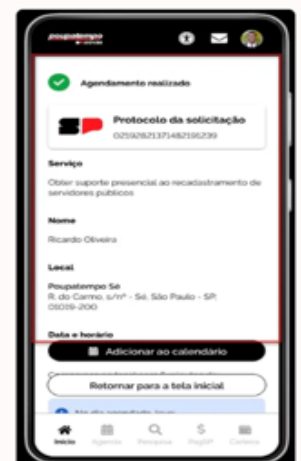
poupatempo

Agendamento realizado

Protocolo da solicitação
0259282137148219S239

Serviço
Obter suporte presencial ao recadastramento de servidores públicos

Nome
Ricardo Oliveira

Local
Poupatempo Sé
R. do Carmo, s/nº - Sé, São Paulo - SP, 01019-200

Data e horário

Adicionar ao calendário

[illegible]

Retornar para a tela inicial

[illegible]

Início Agenda Pesquisa PagSP Carteira